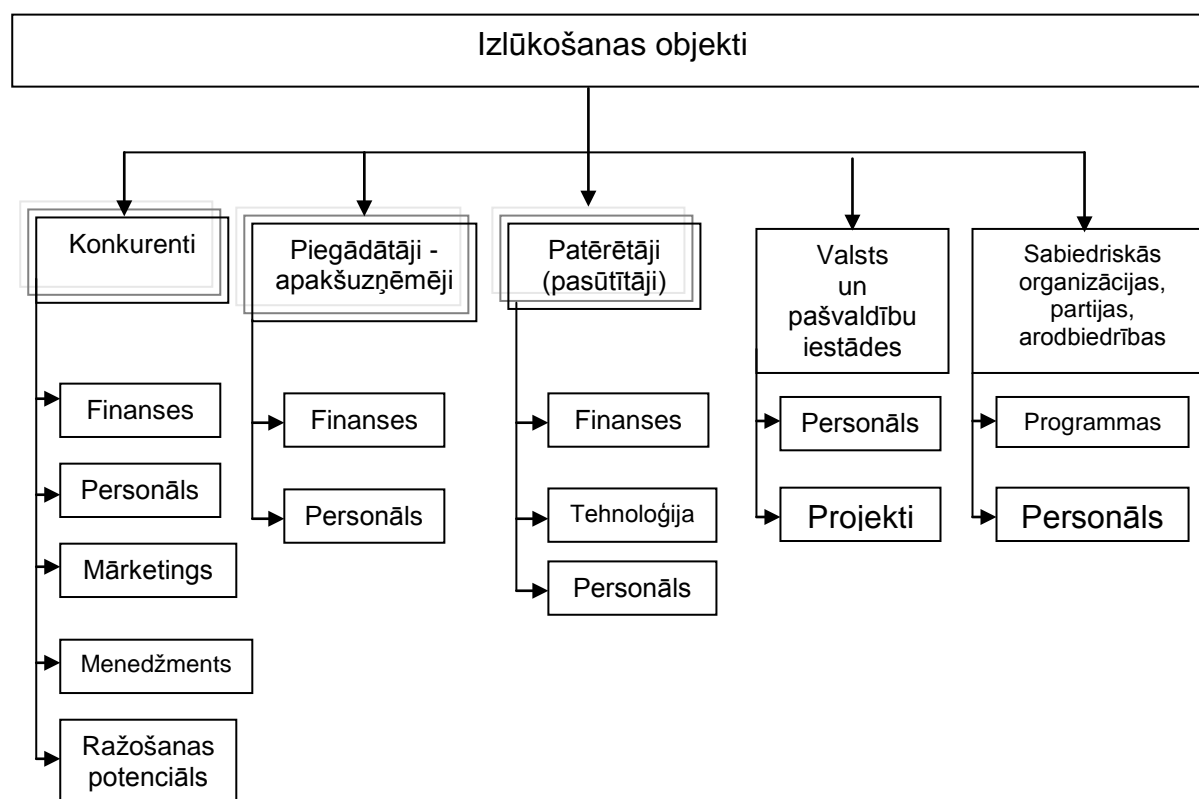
Izlūkošanas objekti

Konkurenti

Finanses

Personāls

Mārketings

Menedžments

Ražošanas potenciāls

Piegādātāji - apakšuzņēmēji

Finanses

Personāls

Patērētāji (pasūtītāji)

Finanses

Tehnoloģija

Personāls

Valsts un pašvaldību iestādes

Personāls

Projekti

Sabiedriskās organizācijas, partijas, arodbiedrības

Programmas

Personāls